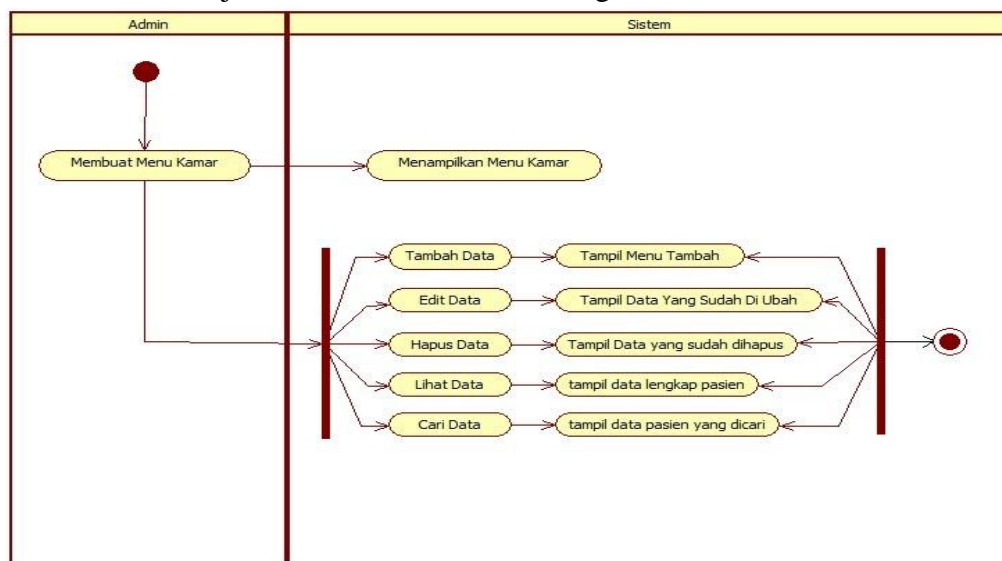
Admin

Sistem

Membuat Menu Kamar

Menampilkan Menu Kamar

Tambah Data

Tampil Menu Tambah

Edit Data

Tampil Data Yang Sudah Di Ubah

Hapus Data

Tampil Data yang sudah dihapus

Lihat Data

tampil data lengkap pasien

Cari Data

tampil data pasien yang dicari